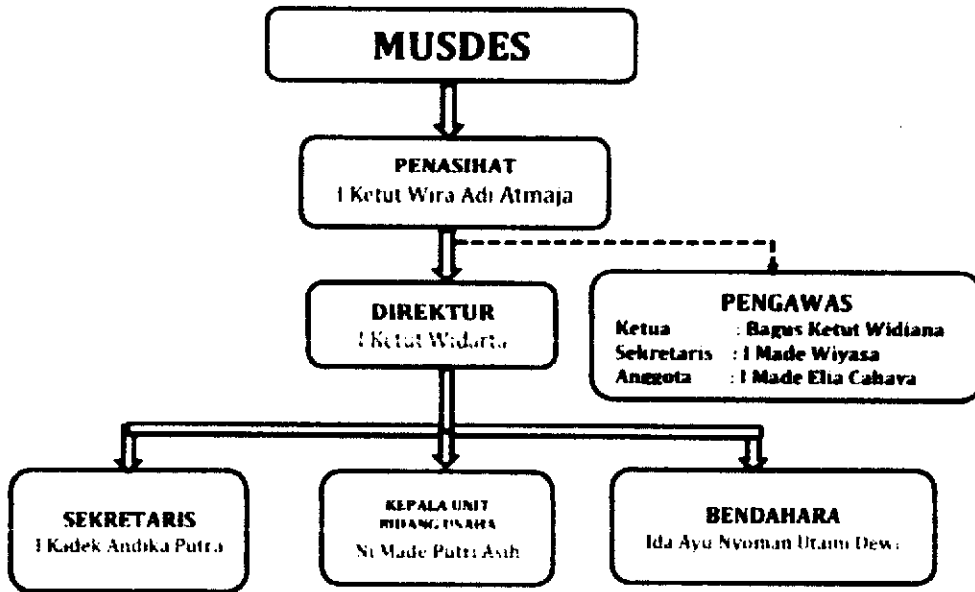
MUSDES

PENASIHAT
I Ketut Wira Adi Atmaja

DIREKTUR
I Ketut Widarta

PENGAWAS
Ketua : Bagus Ketut Widiana
Sekretaris : I Made Wiyasa
Anggota : I Made Elia Cahaya

SEKRETARIS
I Kadek Andika Putra

KEPALA UNIT BIDANG USAHA
Ni Made Putri Asih

BENDAHARA
Ida Ayu Nyoman Utami Dewi